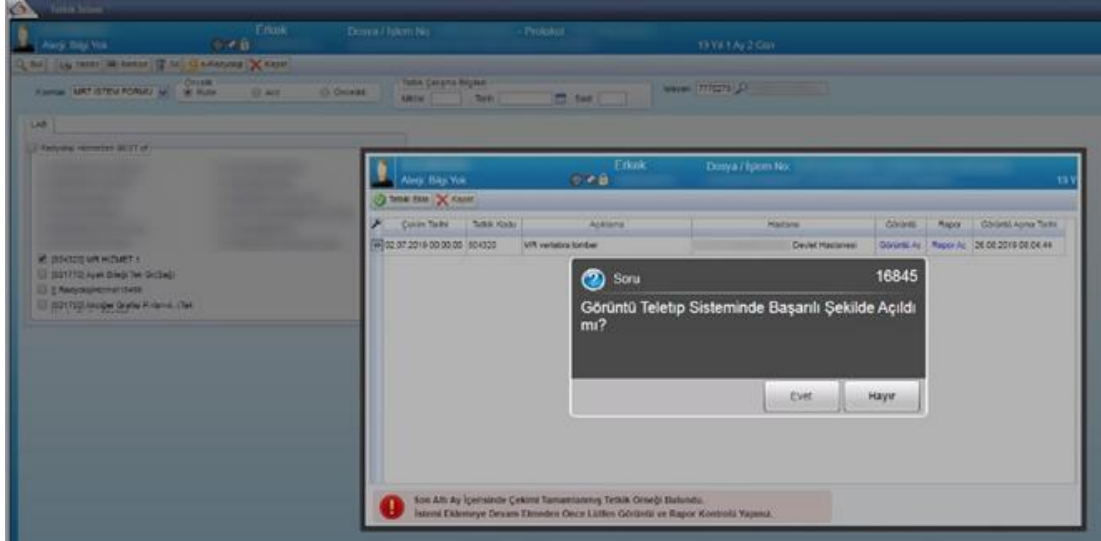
Tetkik İstemi

Alerji Bilgisi Yok
Erkek
Dosya / İşlem No
- Protokol
19 Yıl 1 Ay 2 Gün

Bul | Liste | Ekle | Kaydet

Formlar: MRT İSTEM FORMU | Öncelik: Rutin | Acil | Öncelikli | Tetkik Çalışma Bilgileri | Miktar | Tarih | Saat | İstisna: 7772273

LAB

Radyoloji Hizmetleri

[504320] MR HİZMET 1
[501770] Ayak Bileği Tek Grafiği
[ ] Radyolojihizmet10458
[501752] Akciğer Grafisi P-A

Alerji Bilgisi Yok
Erkek
Dosya / İşlem No:
19 Y

Tetkik Ekle | Kaydet

| Çekim Tarihi | Tetkik Kodu | Açıklama | Hastane | Görüntü | Rapor | Görüntü Açma Tarihi |
|---|---|---|---|---|---|---|
| 02.07.2019 00:00:00 | 504320 | VR vertebra lomber | Devlet Hastanesi | Görüntü Aç | Rapor Aç | 26.08.2019 08:04:44 |

Soru
16845
Görüntü Teletip Sisteminde Başarılı Şekilde Açıldı mı?
Evet
Hayır

Son Altı Ay İçerisinde Çekimi Tamamlanmış Tetkik Örneği Bulundu.
İstemi Eklemeye Devam Etmeden Önce Lütfen Görüntü ve Rapor Kontrolü Yapınız.